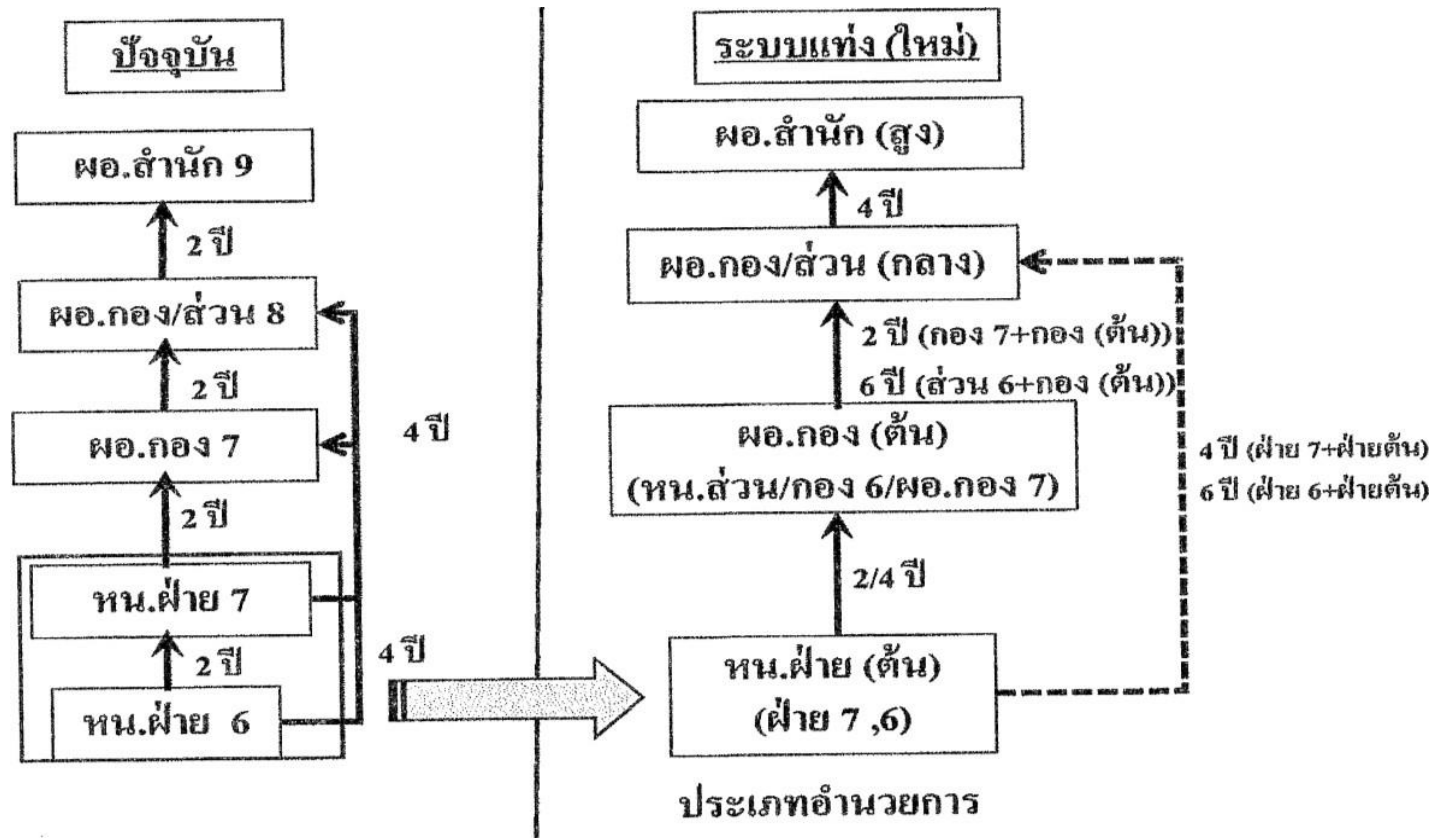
ปัจจุบัน

ผอ.สำนัก 9

2 ปี

ผอ.กอง/ส่วน 8

2 ปี

ผอ.กอง 7

4 ปี

2 ปี

หน.ฝ่าย 7

2 ปี

หน.ฝ่าย 6

4 ปี

ระบบแท่ง (ใหม่)

ผอ.สำนัก (สูง)

4 ปี

ผอ.กอง/ส่วน (กลาง)

2 ปี (กอง 7+กอง (ต้น))
6 ปี (ส่วน 6+กอง (ต้น))

ผอ.กอง (ต้น)
(หน.ส่วน/กอง 6/ผอ.กอง 7)

4 ปี (ฝ่าย 7+ฝ่ายต้น)
6 ปี (ฝ่าย 6+ฝ่ายต้น)

2/4 ปี

หน.ฝ่าย (ต้น)
(ฝ่าย 7 ,6)

ประเภทอำนวยการ